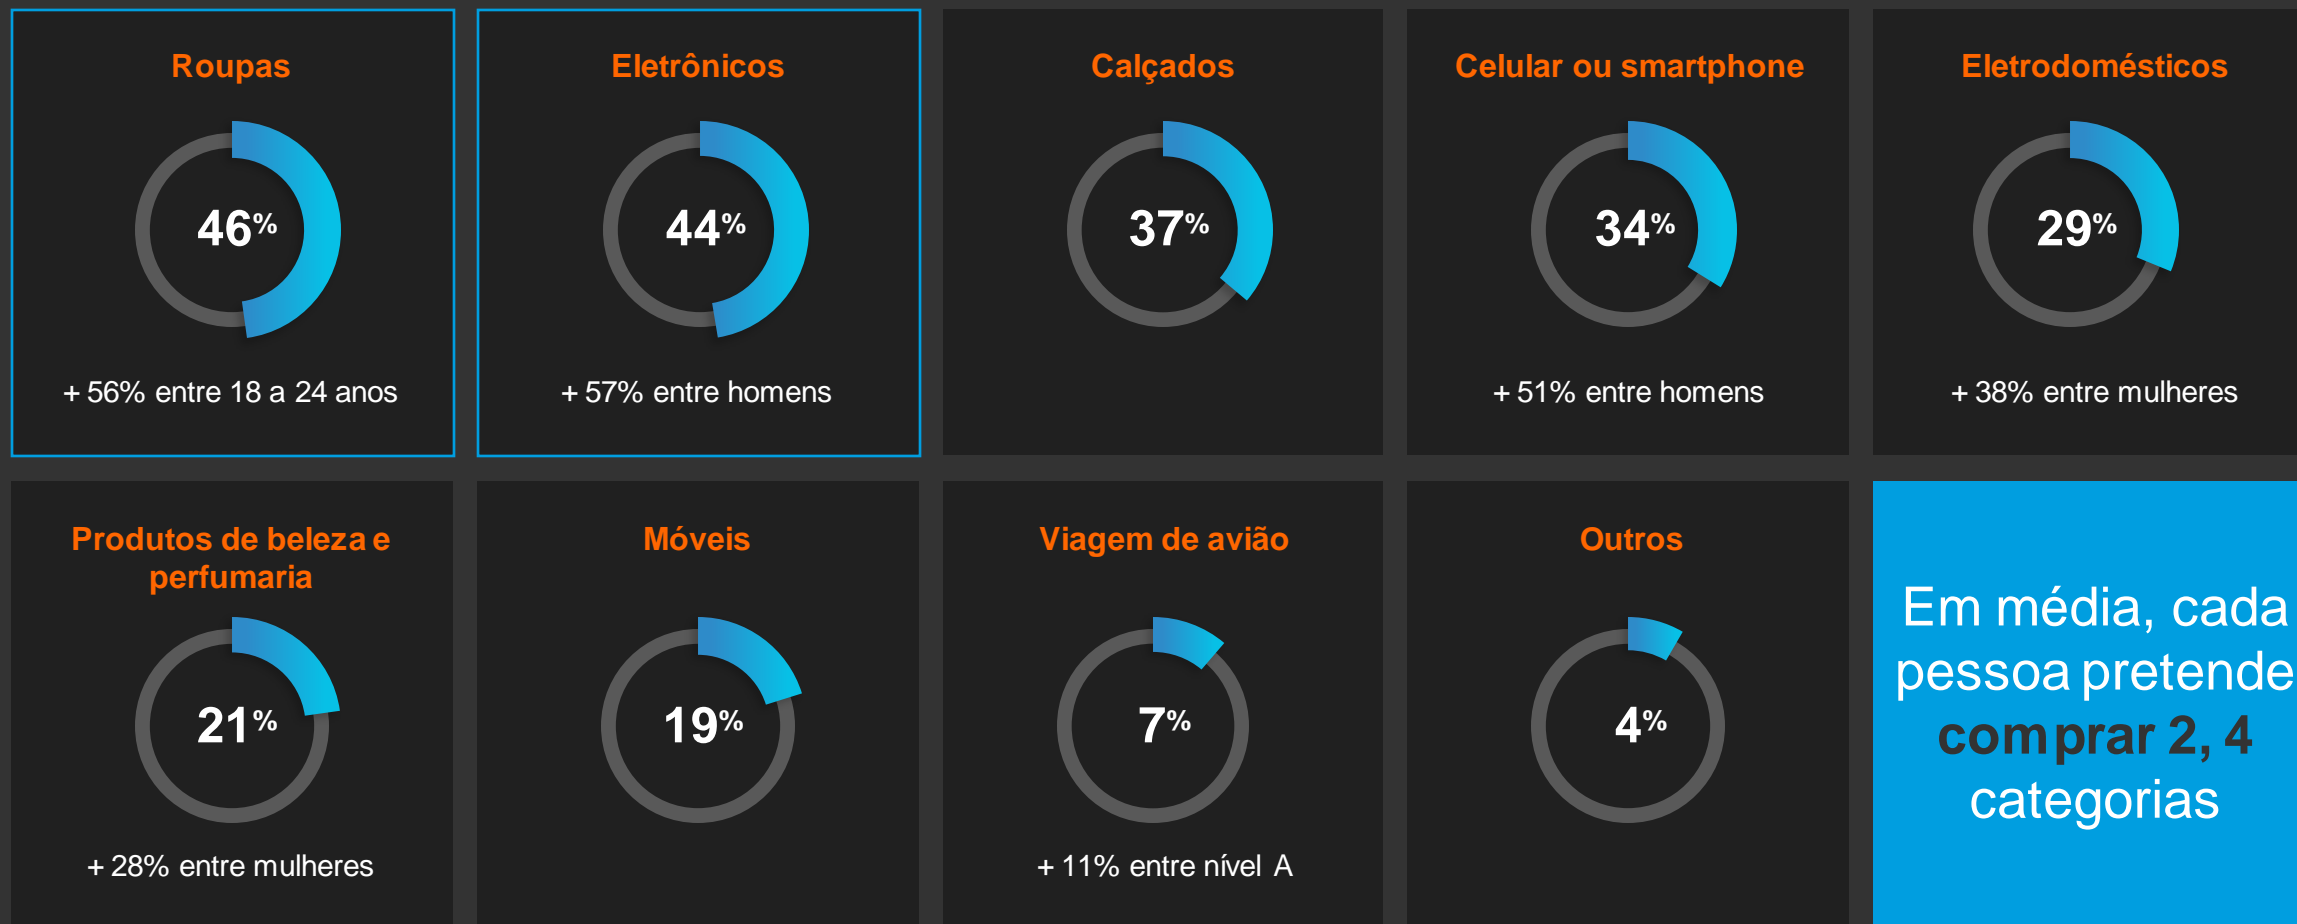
Roupas

46%

+ 56% entre 18 a 24 anos

Eletrônicos

44%

+ 57% entre homens

Calçados

37%

Celular ou smartphone

34%

+ 51% entre homens

Eletrodomésticos

29%

+ 38% entre mulheres

Produtos de beleza e perfumaria

21%

+ 28% entre mulheres

Móveis

19%

Viagem de avião

7%

+ 11% entre nível A

Outros

4%

Em média, cada pessoa pretende comprar 2, 4 categorias